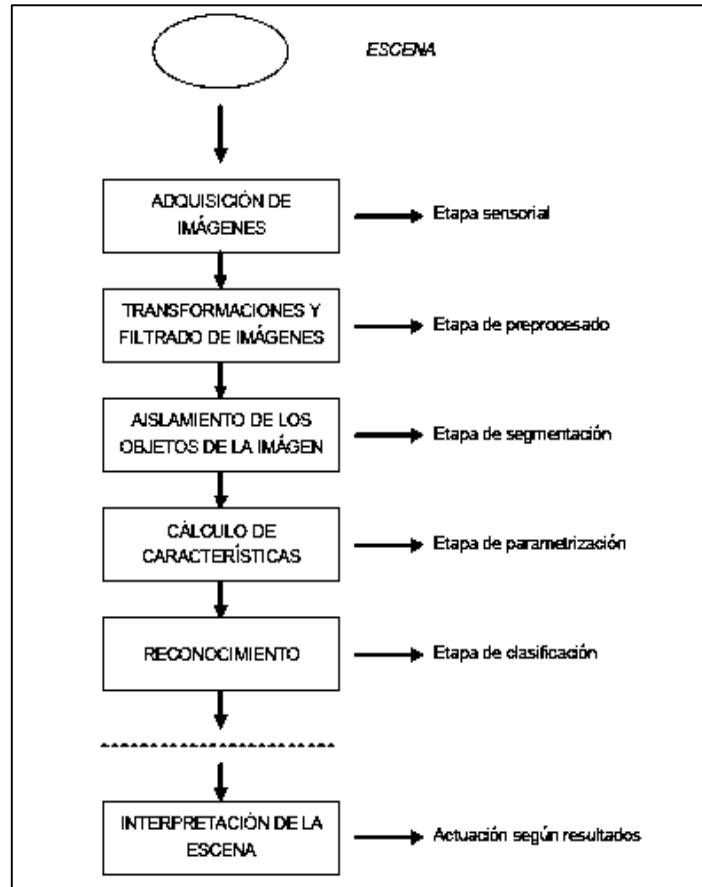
ESCENA

ADQUISICIÓN DE IMÁGENES

Etapa sensorial

TRANSFORMACIONES Y FILTRADO DE IMÁGENES

Etapa de preprocesado

AISLAMIENTO DE LOS OBJETOS DE LA IMÁGEN

Etapa de segmentación

CÁLCULO DE CARACTERÍSTICAS

Etapa de parametrización

RECONOCIMIENTO

Etapa de clasificación

INTERPRETACIÓN DE LA ESCENA

Actuación según resultados